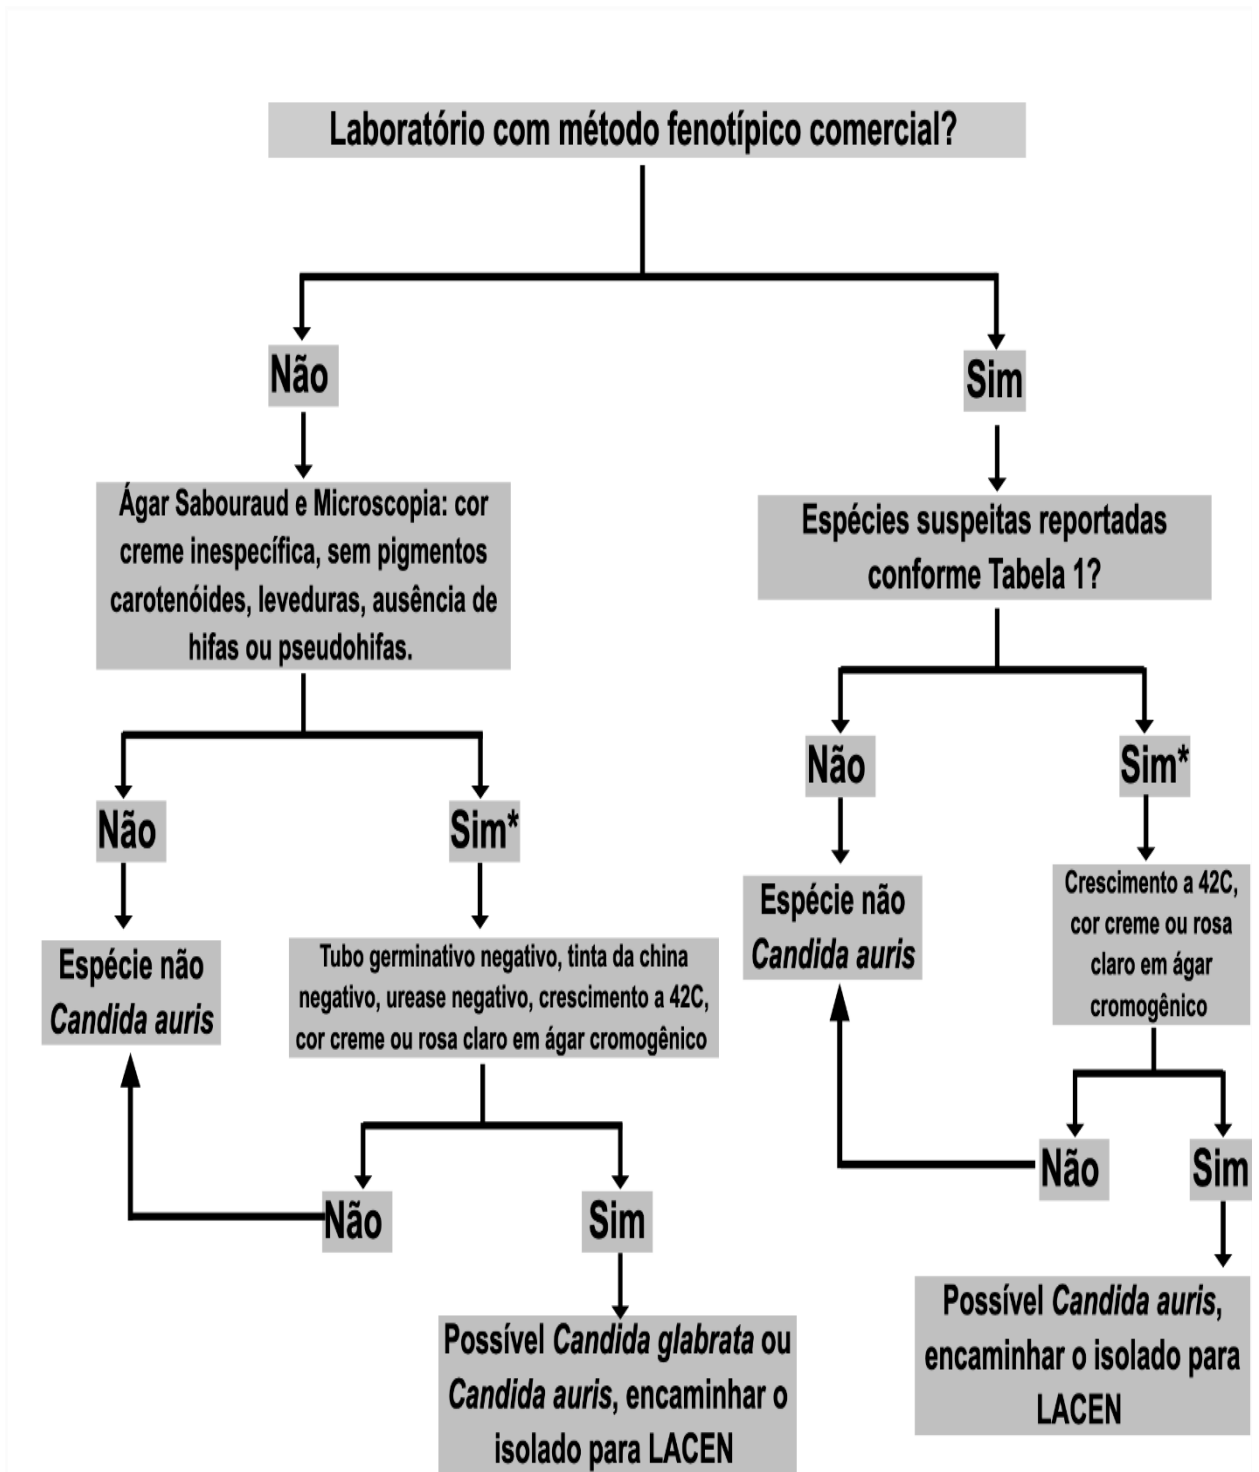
Laboratório com método fenotípico comercial?

Não

Ágar Sabouraud e Microscopia: cor creme inespecífica, sem pigmentos carotenóides, leveduras, ausência de hifas ou pseudohifas.

Não

Espécie não Candida auris

Sim*

Tubo germinativo negativo, tinta da china negativo, urease negativo, crescimento a 42C, cor creme ou rosa claro em ágar cromogênico

Não

Sim

Possível Candida glabrata ou Candida auris, encaminhar o isolado para LACEN

Sim

Espécies suspeitas reportadas conforme Tabela 1?

Não

Espécie não Candida auris

Sim*

Crescimento a 42C, cor creme ou rosa claro em ágar cromogênico

Não

Sim

Possível Candida auris, encaminhar o isolado para LACEN